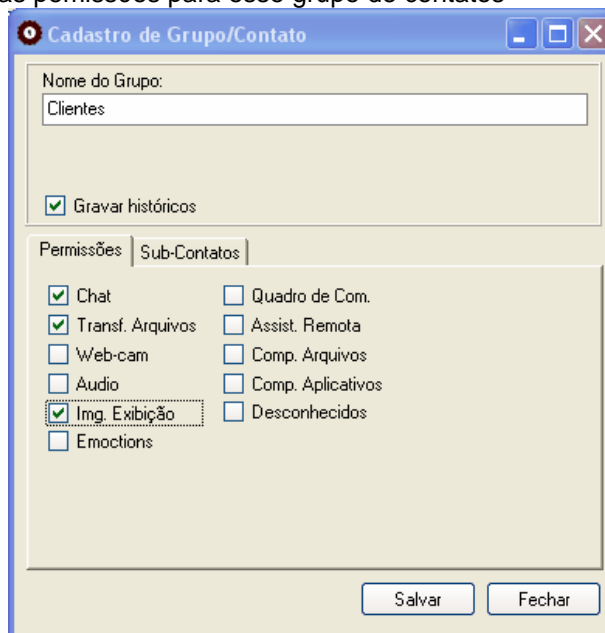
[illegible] permissões para esse grupo de contatos

Cadastro de Grupo/Contato

Nome do Grupo:

Clientes

Gravar históricos

Permissões | Sub-Contatos

Chat
Transf. Arquivos
Web-cam
Audio
Img. Exibição
Emoctions

Quadro de Com.
Assist. Remota
Comp. Arquivos
Comp. Aplicativos
Desconhecidos

Salvar
Fechar